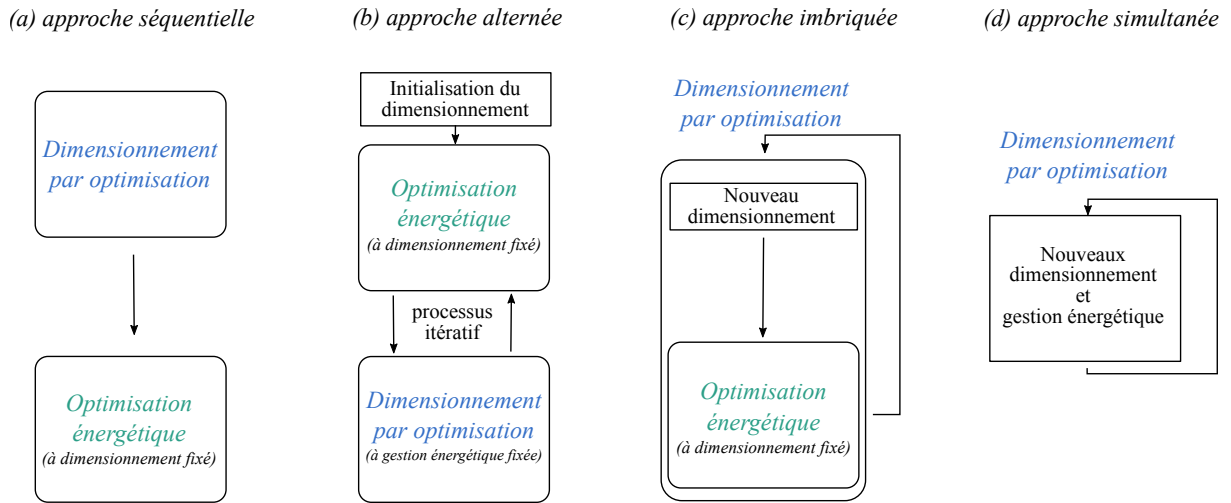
(a) approche séquentielle

Dimensionnement par optimisation

Optimisation énergétique
(à dimensionnement fixé)

(b) approche alternée

Initialisation du dimensionnement

Optimisation énergétique
(à dimensionnement fixé)

processus itératif

Dimensionnement par optimisation
(à gestion énergétique fixée)

(c) approche imbriquée

Dimensionnement par optimisation

Nouveau dimensionnement

Optimisation énergétique
(à dimensionnement fixé)

(d) approche simultanée

Dimensionnement par optimisation

Nouveaux dimensionnement et gestion énergétique